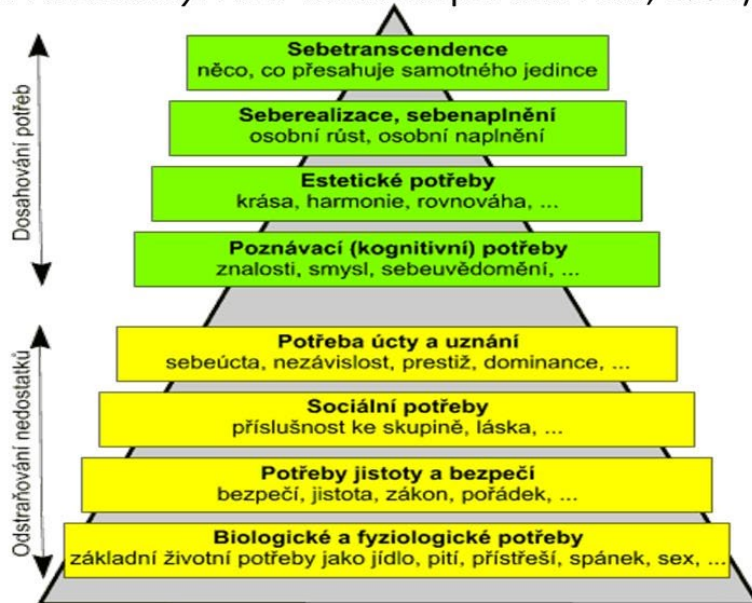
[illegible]

Dosahování potřeb

Sebetranscendence
něco, co přesahuje samotného jedince

Seberealizace, sebenaplnění
osobní růst, osobní naplnění

Estetické potřeby
krása, harmonie, rovnováha, ...

Poznávací (kognitivní) potřeby
znalosti, smysl, sebeuvědomění, ...

Odstraňování nedostatků

Potřeba úcty a uznání
sebeúcta, nezávislost, prestiž, dominance, ...

Sociální potřeby
příslušnost ke skupině, láska, ...

Potřeby jistoty a bezpečí
bezpečí, jistota, zákon, pořádek, ...

Biologické a fyziologické potřeby
základní životní potřeby jako jídlo, pití, přístřeší, spánek, sex, ...